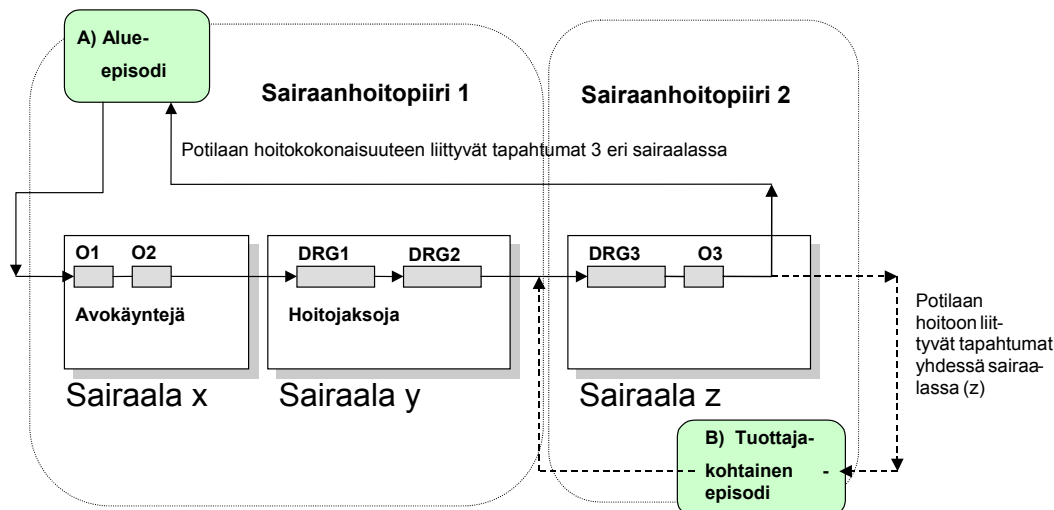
A) Alueepisodi

Sairaanhoitopiiri 1

Sairaanhoitopiiri 2

Potilaan hoitokokonaisuuteen liittyvät tapahtumat 3 eri sairaalassa

O1 O2

Avokäyntejä

DRG1 DRG2

Hoitojaksoja

DRG3 O3

Potilaan hoitoon liittyvät tapahtumat yhdessä sairaalassa (z)

Sairaala x

Sairaala y

Sairaala z

B) Tuottajakohtainen - episodi